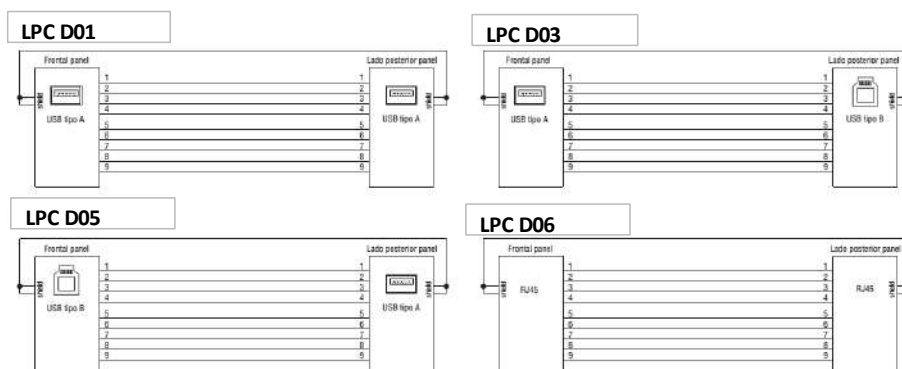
LPC D01

Frontal panel

Lado posterior panel

shield

1
2
3
4
5
6
7
8
9

1
2
3
4
5
6
7
8
9

shield

USB tipo A

USB tipo A

LPC D03

Frontal panel

Lado posterior panel

shield

1
2
3
4
5
6
7
8
9

1
2
3
4
5
6
7
8
9

shield

USB tipo A

USB tipo B

LPC D05

Frontal panel

Lado posterior panel

shield

1
2
3
4
5
6
7
8
9

1
2
3
4
5
6
7
8
9

shield

USB tipo B

USB tipo A

LPC D06

Frontal panel

Lado posterior panel

shield

RJ45

1
2
3
4
5
6
7
8
9

1
2
3
4
5
6
7
8
9

RJ45

shield